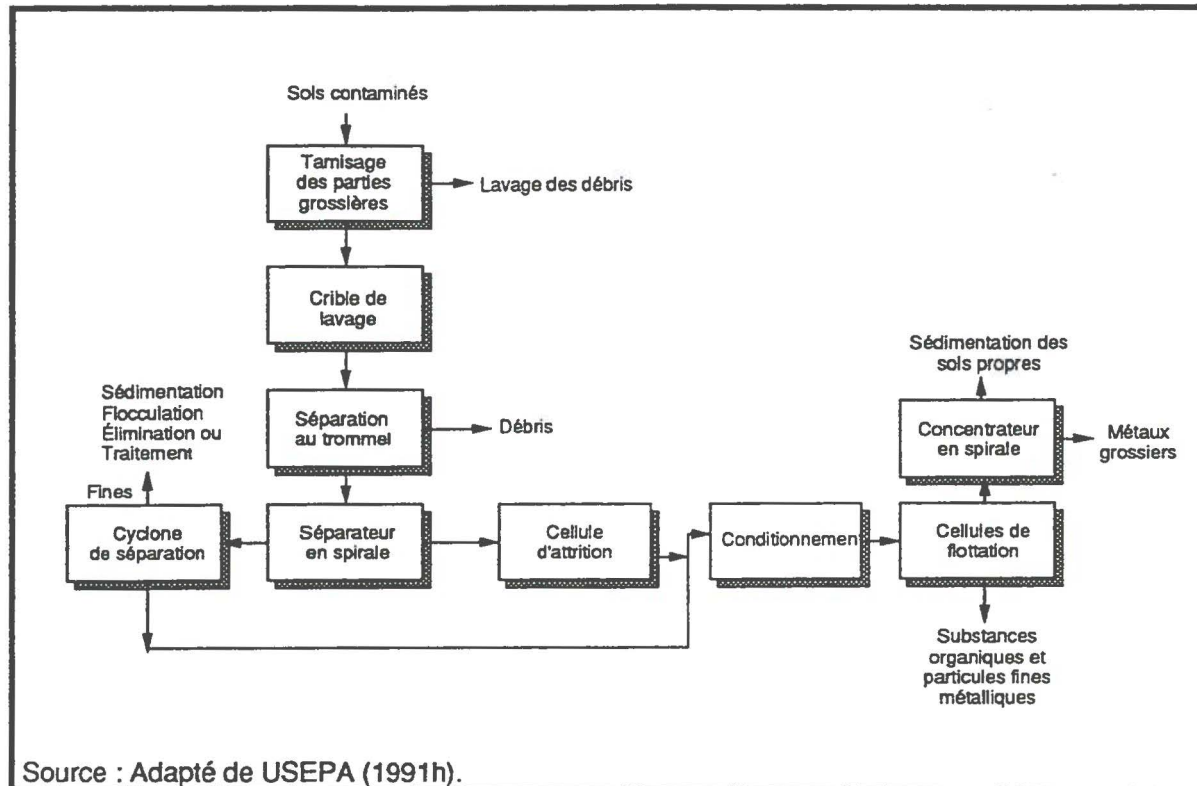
Sols contaminés

Tamisage des parties grossières

Lavage des débris

Crible de lavage

Sédimentation Flocculation Élimination ou Traitement

Séparation au trommel

Débris

Fines

Cyclone de séparation

Séparateur en spirale

Cellule d'attrition

Conditionnement

Sédimentation des sols propres

Concentrateur en spirale

Métaux grossiers

Cellules de flottation

Substances organiques et particules fines métalliques

Source : Adapté de USEPA (1991h).